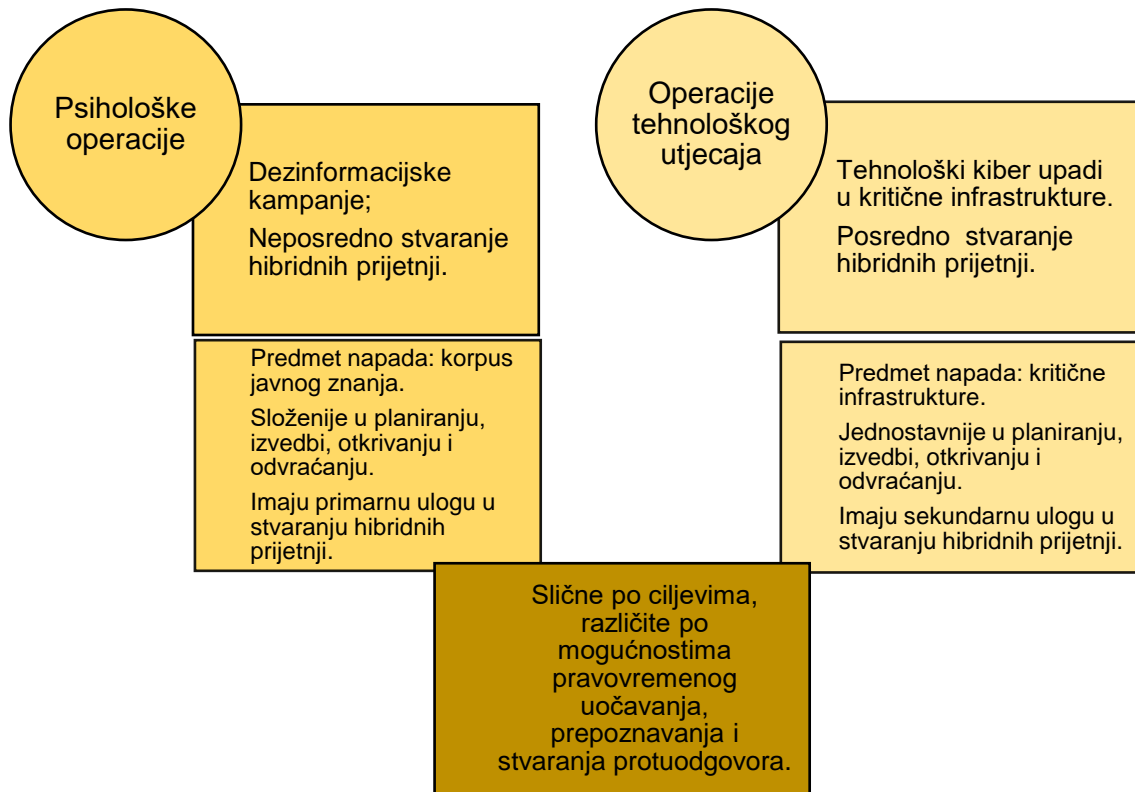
Psihološke operacije

Dezinformacijske kampanje;

Neposredno stvaranje hibridnih prijetnji.

Predmet napada: korpus javnog znanja.

Složenije u planiranju, izvedbi, otkrivanju i odvraćanju.

Imaju primarnu ulogu u stvaranju hibridnih prijetnji.

Operacije tehnološkog utjecaja

Tehnološki kiber upadi u kritične infrastrukture.

Posredno stvaranje hibridnih prijetnji.

Predmet napada: kritične infrastrukture.

Jednostavnije u planiranju, izvedbi, otkrivanju i odvraćanju.

Imaju sekundarnu ulogu u stvaranju hibridnih prijetnji.

Slične po ciljevima, različite po mogućnostima pravovremenog uočavanja, prepoznavanja i stvaranja protuodgovora.